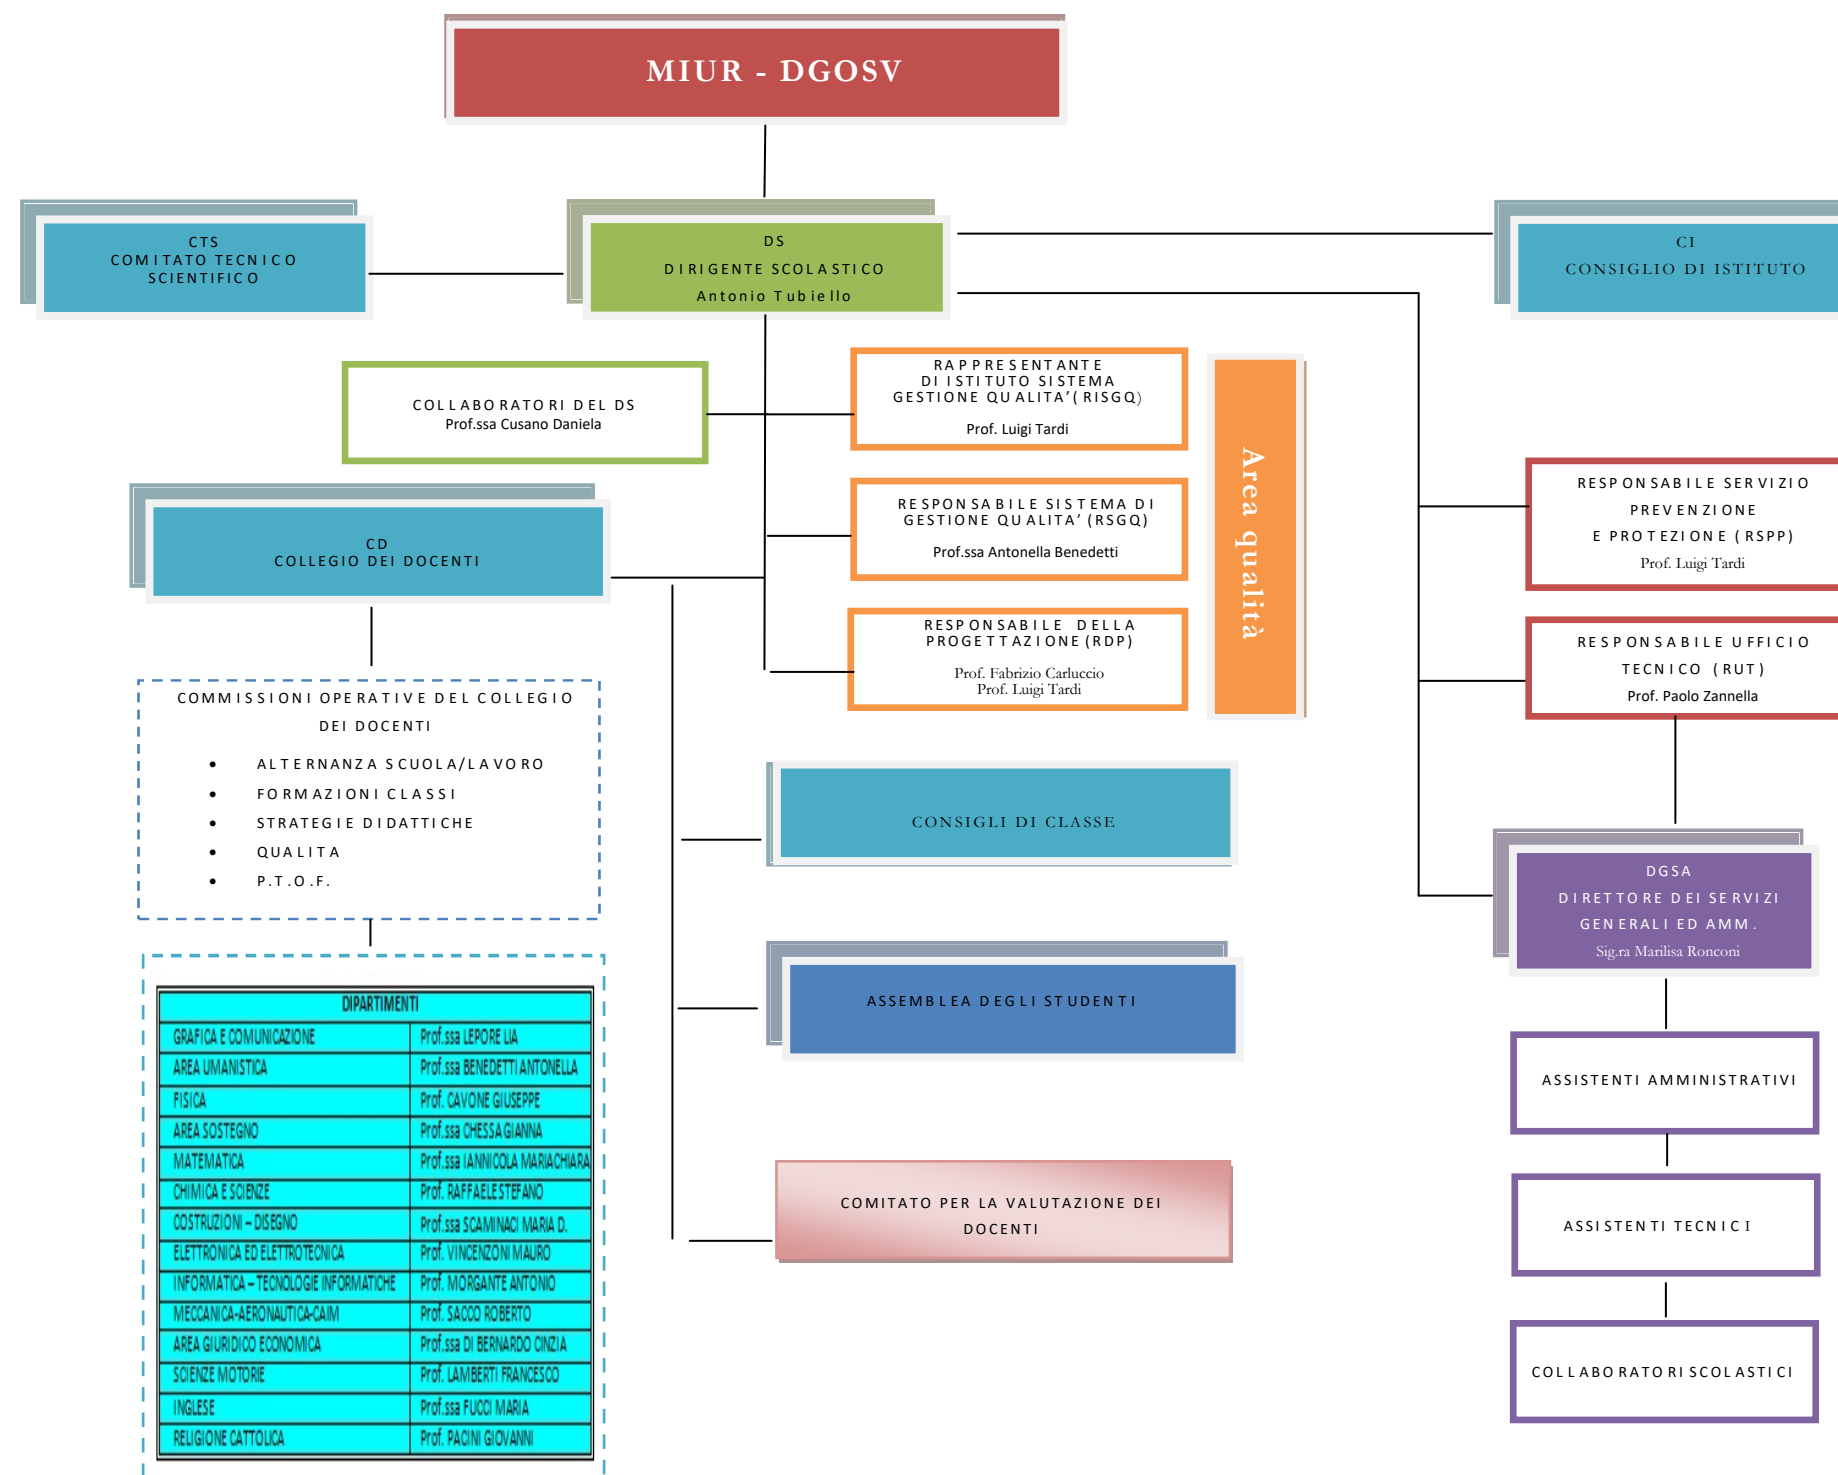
MIUR - DGOSV

CTS
COMITATO TECNICO SCIENTIFICO

DS
DIRIGENTE SCOLASTICO
Antonio Tubiello

CI
CONSIGLIO DI ISTITUTO

COLLABORATORI DEL DS
Prof.ssa Cusano Daniela

RAPPRESENTANTE DI ISTITUTO SISTEMA GESTIONE QUALITA'( RISGQ)
Prof. Luigi Tardi

RESPONSABILE SISTEMA DI GESTIONE QUALITA' (RSGQ)
Prof.ssa Antonella Benedetti

RESPONSABILE DELLA PROGETTAZIONE (RDP)
Prof. Fabrizio Carluccio
Prof. Luigi Tardi

Area qualità

RESPONSABILE SERVIZIO PREVENZIONE E PROTEZIONE ( RSPP)
Prof. Luigi Tardi

RESPONSABILE UFFICIO TECNICO (RUT)
Prof. Paolo Zannella

CD
COLLEGIO DEI DOCENTI

COMMISSIONI OPERATIVE DEL COLLEGIO DEI DOCENTI
• ALTERNANZA SCUOLA/LAVORO
• FORMAZIONI CLASSI
• STRATEGIE DIDATTICHE
• QUALITA
• P.T.O.F.

CONSIGLI DI CLASSE

DGSA
DIRETTORE DEI SERVIZI GENERALI ED AMM.
Sig.ra Marilisa Ronconi

ASSEMBLEA DEGLI STUDENTI

ASSISTENTI AMMINISTRATIVI

ASSISTENTI TECNICI

COMITATO PER LA VALUTAZIONE DEI DOCENTI

COLLABORATORI SCOLASTICI

| DIPARTIMENTI | |
|---|---|
| GRAFICA E COMUNICAZIONE | Prof.ssa LEPORE LIA |
| AREA UMANISTICA | Prof.ssa BENEDETTI ANTONELLA |
| FISICA | Prof. CAVONE GIUSEPPE |
| AREA SOSTEGNO | Prof.ssa CHESSA GIANNA |
| MATEMATICA | Prof.ssa IANNICOLA MARIACHIARA |
| CHIMICA E SCIENZE | Prof. RAFFAELE STEFANO |
| COSTRUZIONI – DISEGNO | Prof.ssa SCAMINACI MARIA D. |
| ELETTRONICA ED ELETTROTECNICA | Prof. VINCENZONI MAURO |
| INFORMATICA – TECNOLOGIE INFORMATICHE | Prof. MORGANTE ANTONIO |
| MECCANICA-AERONAUTICA-CAIM | Prof. SACCO ROBERTO |
| AREA GIURIDICO ECONOMICA | Prof.ssa DI BERNARDO CINZIA |
| SCIENZE MOTORIE | Prof. LAMBERTI FRANCESCO |
| INGLESE | Prof.ssa FUCCI MARIA |
| RELIGIONE CATTOLICA | Prof. PACINI GIOVANNI |